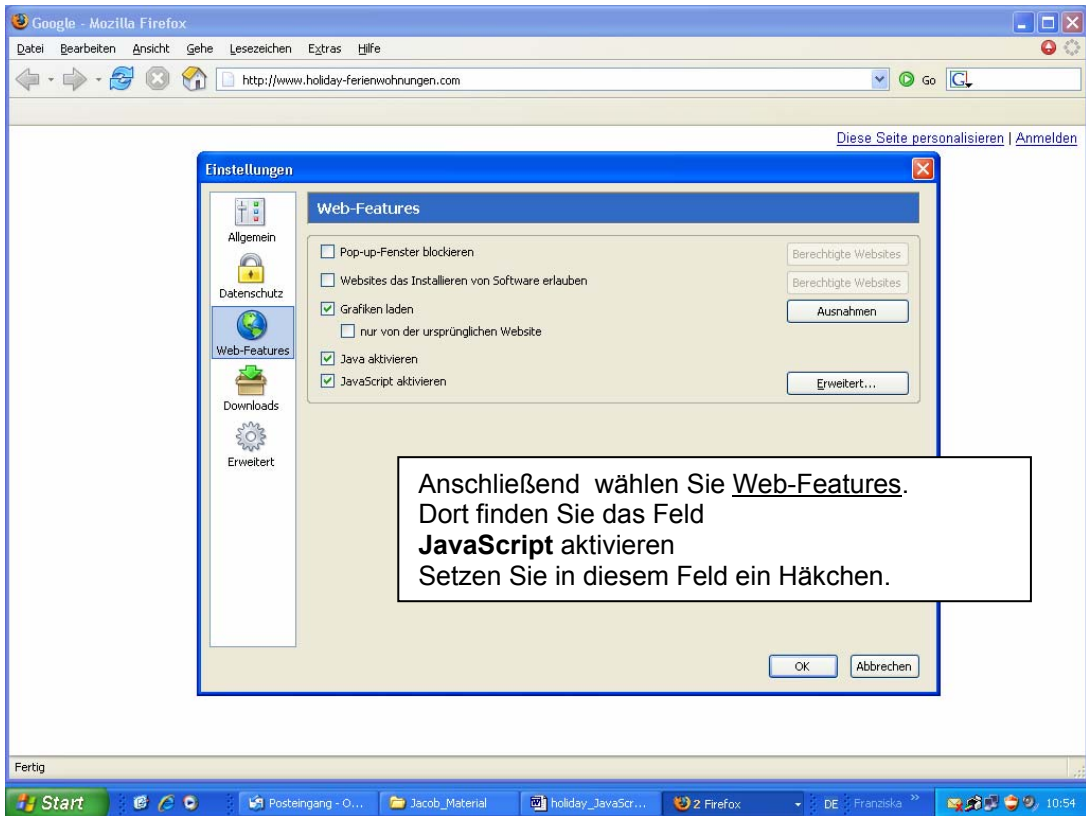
Google - Mozilla Firefox

Datei Bearbeiten Ansicht Gehe Lesezeichen Extras Hilfe

http://www.holiday-ferienwohnungen.com

Go

Diese Seite personalisieren | Anmelden

Einstellungen

Allgemein

Datenschutz

Web-Features

Downloads

Erweitert

Web-Features

Pop-up-Fenster blockieren

Berechtigte Websites

Websites das Installieren von Software erlauben

Berechtigte Websites

Grafiken laden

Ausnahmen

nur von der ursprünglichen Website

Java aktivieren

JavaScript aktivieren

Erweitert...

Anschließend wählen Sie Web-Features.
Dort finden Sie das Feld
**JavaScript** aktivieren
Setzen Sie in diesem Feld ein Häkchen.

OK

Abbrechen

Fertig

Start

Posteingang - O...

Jacob_Material

holiday_JavaScr...

2 Firefox

DE

Franziska

10:54